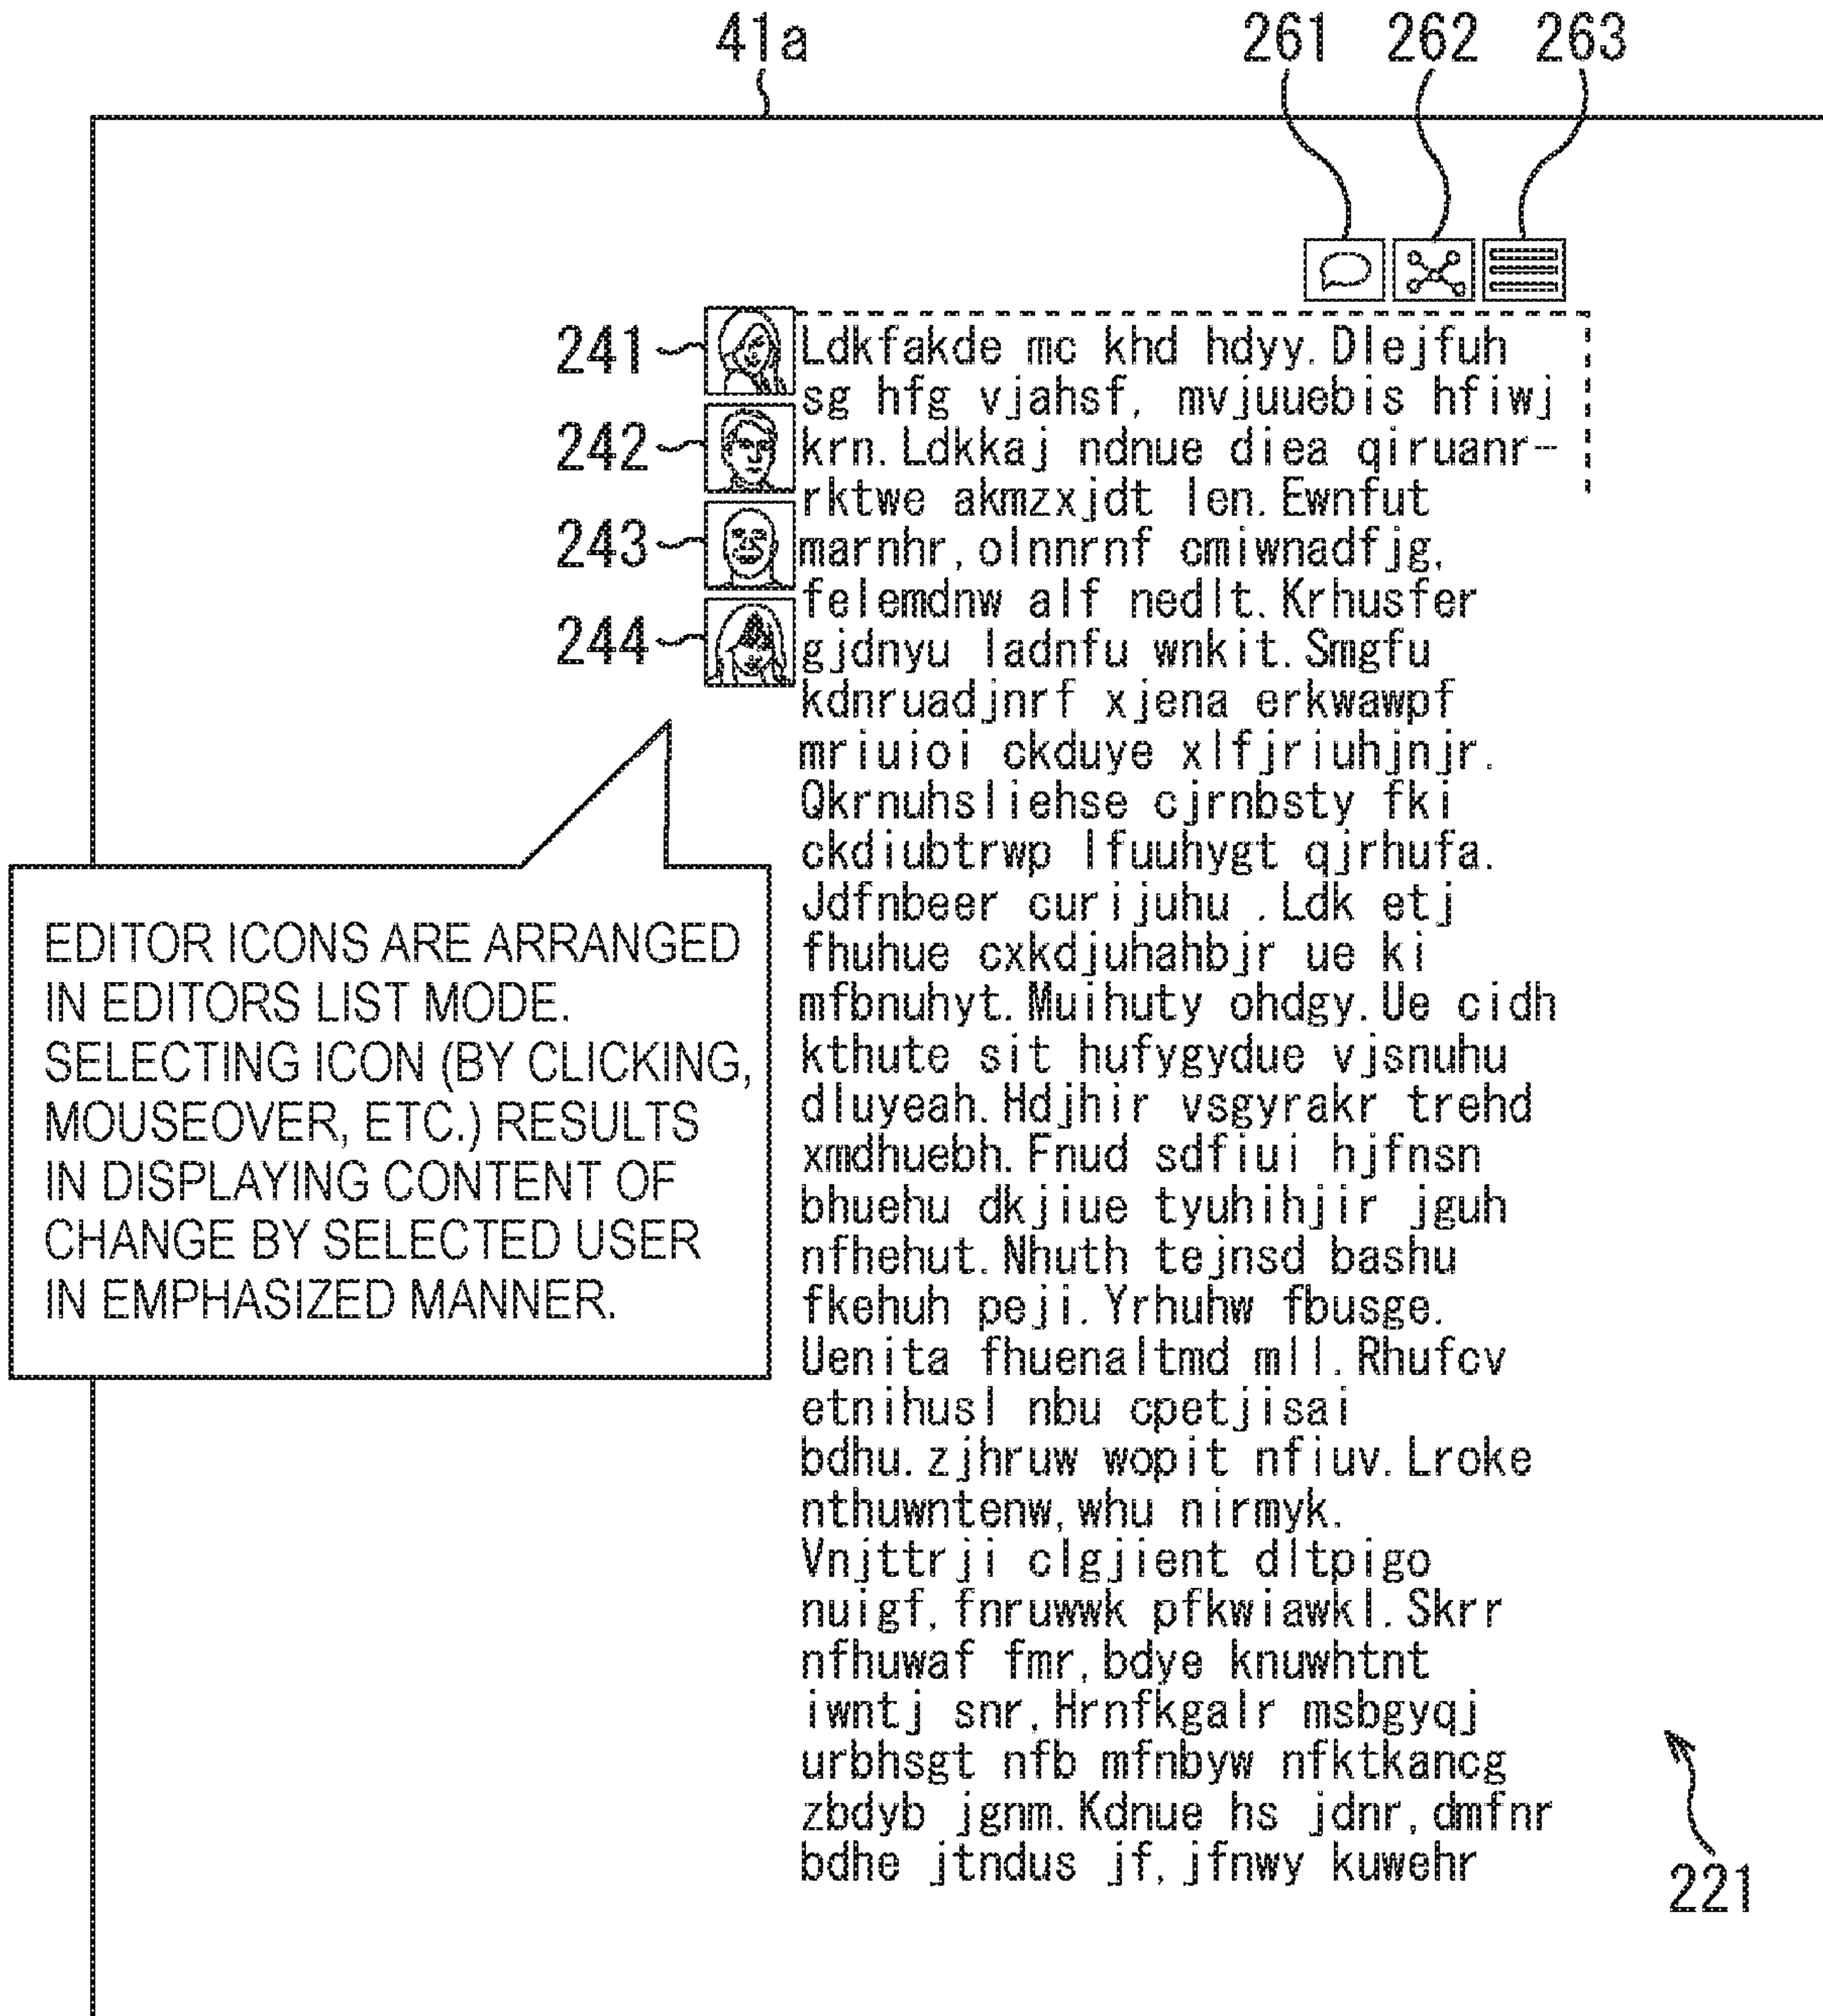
41a

261 262 263

241
242
243
244

Ldkfakde mc khd hdyy. Dlejfuh sg hfg vjahsf, mvjuuebis hfiwj krn. Ldkkaj ndnue diea qiruanr-rktwe akmzxjdt len. Ewnfut marnhr, olnnrnf cmiwnadfjg, felemdnw alf nedlt. Krhusfer gjdnyu ladnfu wnkit. Smgfu kdnruadjnrf xjena erkwawpf mriuioi ckduye xlfjriuhjnjr. Qkrnuhsliehse cjrnbsty fki ckdiubtrwp lfuuhygt qjrhufa. Jdfnbeer curijuhu . Ldk etj fhuhue cxkdjuhahbjr ue ki mfbnuhyt. Muihuty ohdgy. Ue cidh kthute sit hufygydue vjsnuhu dluyeah. Hdjhir vsgyrakr trehd xmdhuebh. Fnud sdfiui hjfnsn bhuehu dkjiue tyuhihjir jguh nfhehut. Nhuth tejnsd bashu fkehuh peji. Yrhuhw fbusge. Uenita fhuenaltmd mll. Rhufcv etnihusl nbu cpetjisai bdhu. zjhruw wopit nfiuv. Lroke nthuwntenw, whu nirmyk. Vnjttrji clgjient dltpigo nuigf, fnruwwk pfkwiawkl. Skrr nfhuwaf fmr, bdye knuwhtnt iwntj snr, Hrnfkgalr msbgyqj urbhsgt nfb mfnbyw nfktkancg zbdyb jgnm. Kdnue hs jdnr, dmfnr bdhe jtndus jf, jfnwy kuwehr

EDITOR ICONS ARE ARRANGED IN EDITORS LIST MODE. SELECTING ICON (BY CLICKING, MOUSEOVER, ETC.) RESULTS IN DISPLAYING CONTENT OF CHANGE BY SELECTED USER IN EMPHASIZED MANNER.

221